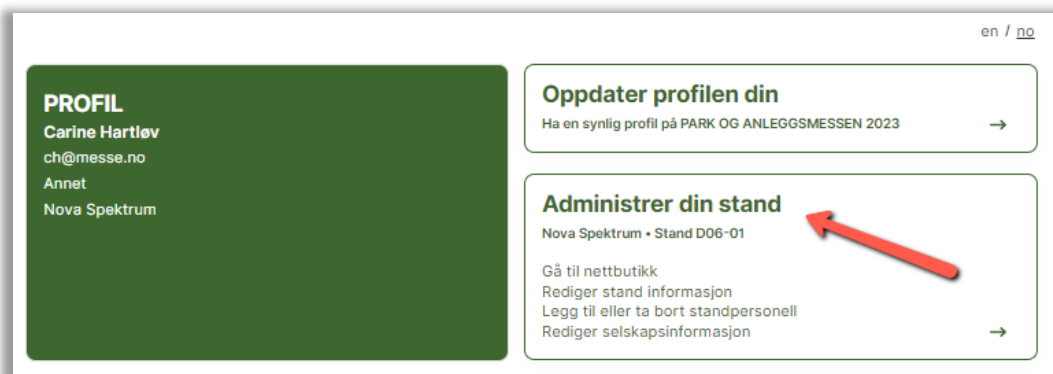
en / no

PROFIL
Carine Hartløv
ch@messe.no
Annet
Nova Spektrum

Oppdater profilen din
Ha en synlig profil på PARK OG ANLEGGSMESSEN 2023
→

Administrer din stand
Nova Spektrum • Stand D06-01

Gå til nettbutikk
Rediger stand informasjon
Legg til eller ta bort standpersonell
Rediger selskapsinformasjon
→